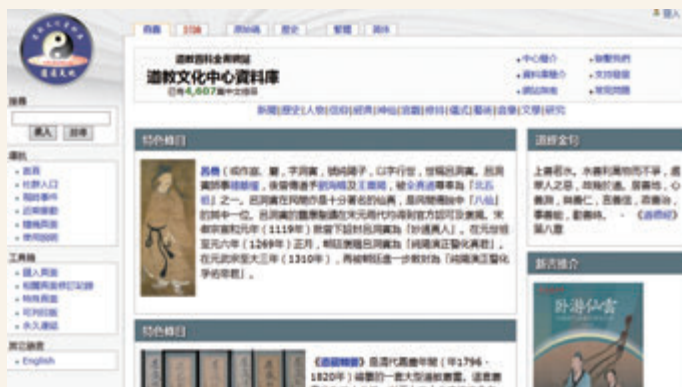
首頁 討論 原始碼 歷史

道教百科全書網站
道教文化中心資料庫
已有4,607篇中文條目

• 中心簡介 • 聯繫我們
• 資料庫簡介 • 支持捐獻
• 網站幫助 • 常見問題

新聞|歷史|人物|信仰|經典|神仙|宮觀|修持|儀式|藝術|音樂|文學|研究

特色條目

呂嵒（或作岩、巖，字洞賓，號純陽子，以字行世，世稱呂洞賓。呂洞賓師事鍾離權，後傳傳者有劉海蟾及王重陽，被全真道尊奉為「五祖」之一。呂洞賓在民間亦是十分著名的仙真，是民間傳說中「八仙」的其中一位。呂洞賓的靈應製造在宋元明代均得到官方認可及褒揚。宋徽宗宣和元年（1119年）敕封呂洞賓為「妙通真人」。在元世祖至元六年（1269年）正月，朝廷褒贈呂洞賓為「純陽演正警化真君」，在元武宗至大三年（1310年），再被朝廷進一步敕封為「純陽演正警化孚佑帝君」。

特色條目

《道藏輯要》是清代嘉慶年間（年1796 - 1820年）編纂的一套大型道教叢書。

道教金句

上善若水。水善利萬物而不爭，處眾人之惡，故幾於道。居善地，心善淵，與善仁，言善信，政善治，事善能，動善時。 - 《道德經》第八章

新書推介

臥游仙書

搜尋
進入 搜尋

導航
• 首頁
• 社群入口
• 現時事件
• 最近更改
• 隨機頁面
• 使用說明

工具箱
• 鏈入頁面
• 相關頁面的最近更改
• 特殊頁面
• 可列印版
• 永久連結

其他語言
• English